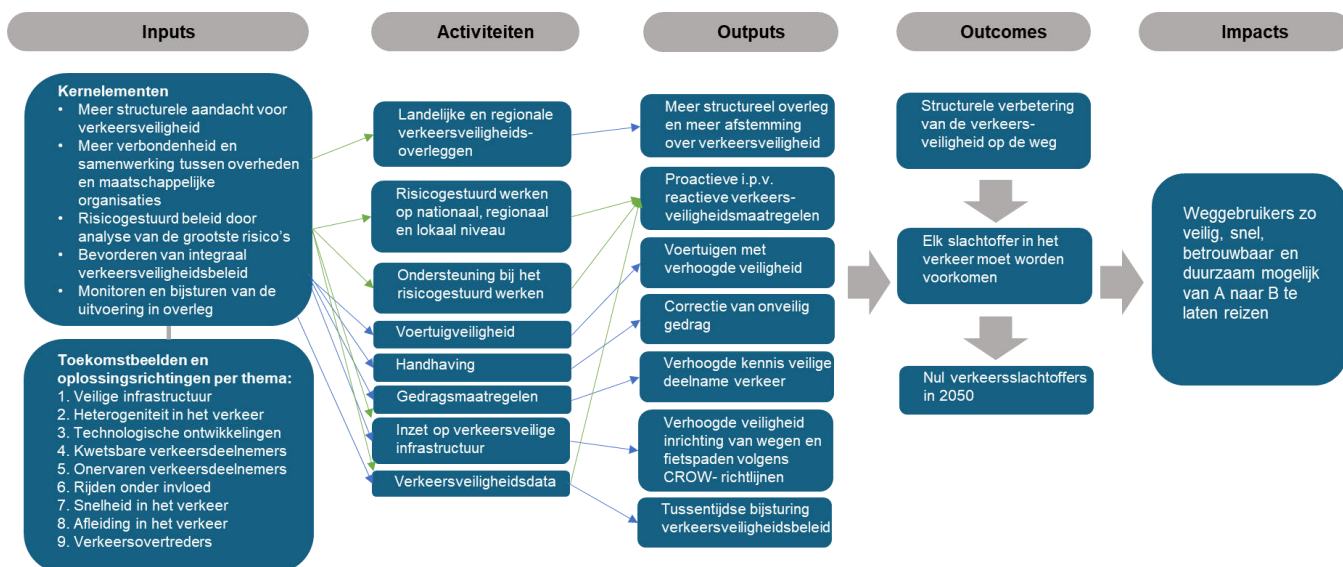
Inputs

Activiteiten

Outputs

Outcomes

Impacts

Kernelementen
- Meer structurele aandacht voor verkeersveiligheid
- Meer verbondenheid en samenwerking tussen overheden en maatschappelijke organisaties
- Risicogestuurd beleid door analyse van de grootste risico's
- Bevorderen van integraal verkeersveiligheidsbeleid
- Monitoren en bijsturen van de uitvoering in overleg

Toekomstbeelden en oplossingsrichtingen per thema:
1. Veilige infrastructuur
2. Heterogeniteit in het verkeer
3. Technologische ontwikkelingen
4. Kwetsbare verkeersdeelnemers
5. Onervaren verkeersdeelnemers
6. Rijden onder invloed
7. Snelheid in het verkeer
8. Afleiding in het verkeer
9. Verkeersovertreders

Landelijke en regionale verkeersveiligheidsoverleggen

Risicogestuurd werken op nationaal, regionaal en lokaal niveau

Ondersteuning bij het risicogestuurd werken

Voertuigveiligheid

Handhaving

Gedragsmaatregelen

Inzet op verkeersveilige infrastructuur

Verkeersveiligheidsdata

Meer structureel overleg en meer afstemming over verkeersveiligheid

Proactieve i.p.v. reactieve verkeersveiligheidsmaatregelen

Voertuigen met verhoogde veiligheid

Correctie van onveilig gedrag

Verhoogde kennis veilige deelname verkeer

Verhoogde veiligheid inrichting van wegen en fietspaden volgens CROW- richtlijnen

Tussentijdse bijsturing verkeersveiligheidsbeleid

Structurele verbetering van de verkeersveiligheid op de weg

Elk slachtoffer in het verkeer moet worden voorkomen

Nul verkeersslachtoffers in 2050

Weggebruikers zo veilig, snel, betrouwbaar en duurzaam mogelijk van A naar B te laten reizen